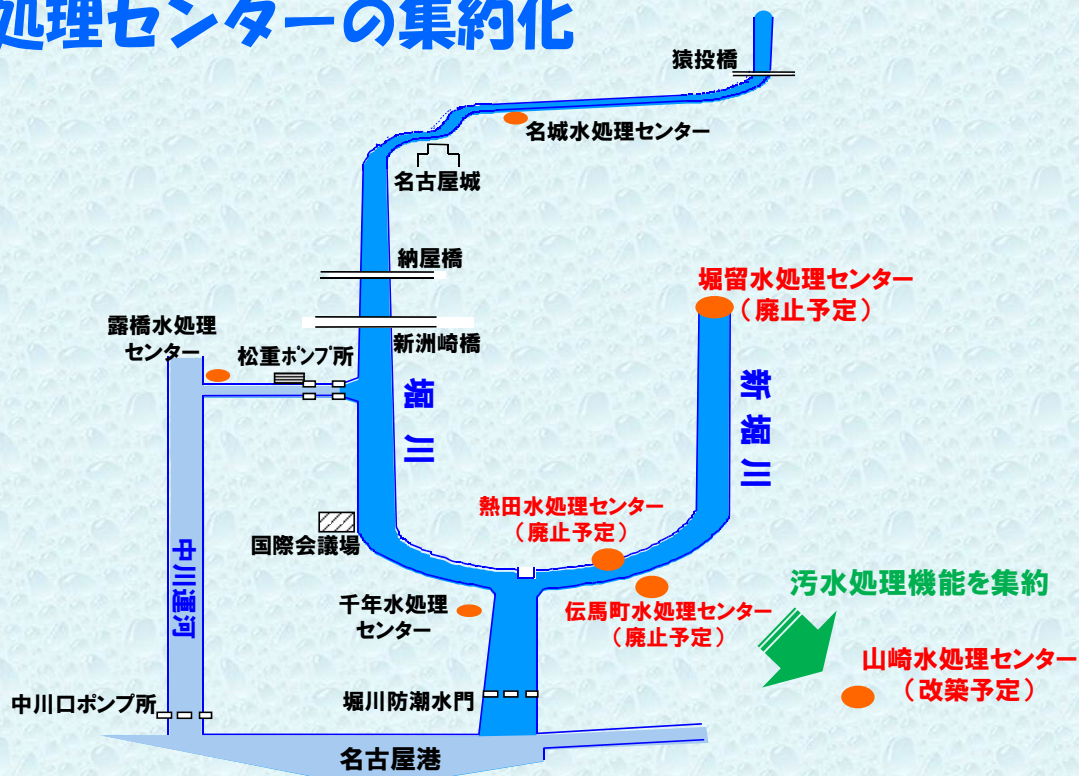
処理センターの集約化

猿投橋

名城水処理センター

名古屋城

納屋橋

堀留水処理センター
(廃止予定)

露橋水処理
センター

松重ポンプ所

新洲崎橋

堀
川

新
堀
川

中川運河

熱田水処理センター
(廃止予定)

国際会議場

汚水処理機能を集約

千年水処理
センター

伝馬町水処理センター
(廃止予定)

山崎水処理センター
(改築予定)

中川口ポンプ所

堀川防潮水門

名古屋港